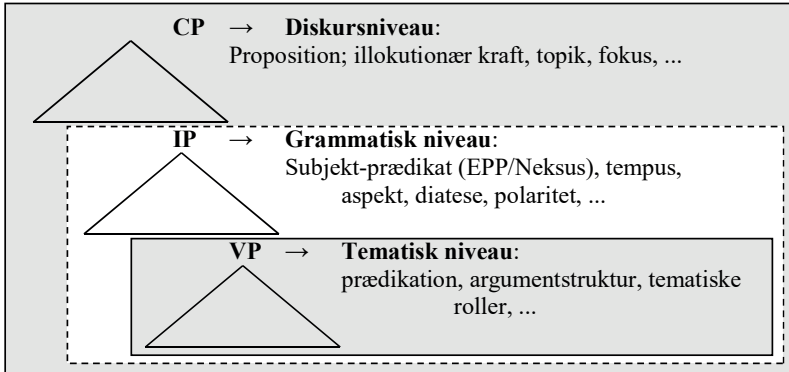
CP → **Diskursniveau**:
Proposition; illokutionær kraft, topik, fokus, ...

IP → **Grammatisk niveau**:
Subjekt-prædikat (EPP/Neksus), tempus, aspekt, diatese, polaritet, ...

VP → **Tematisk niveau**:
prædikation, argumentstruktur, tematiske roller, ...